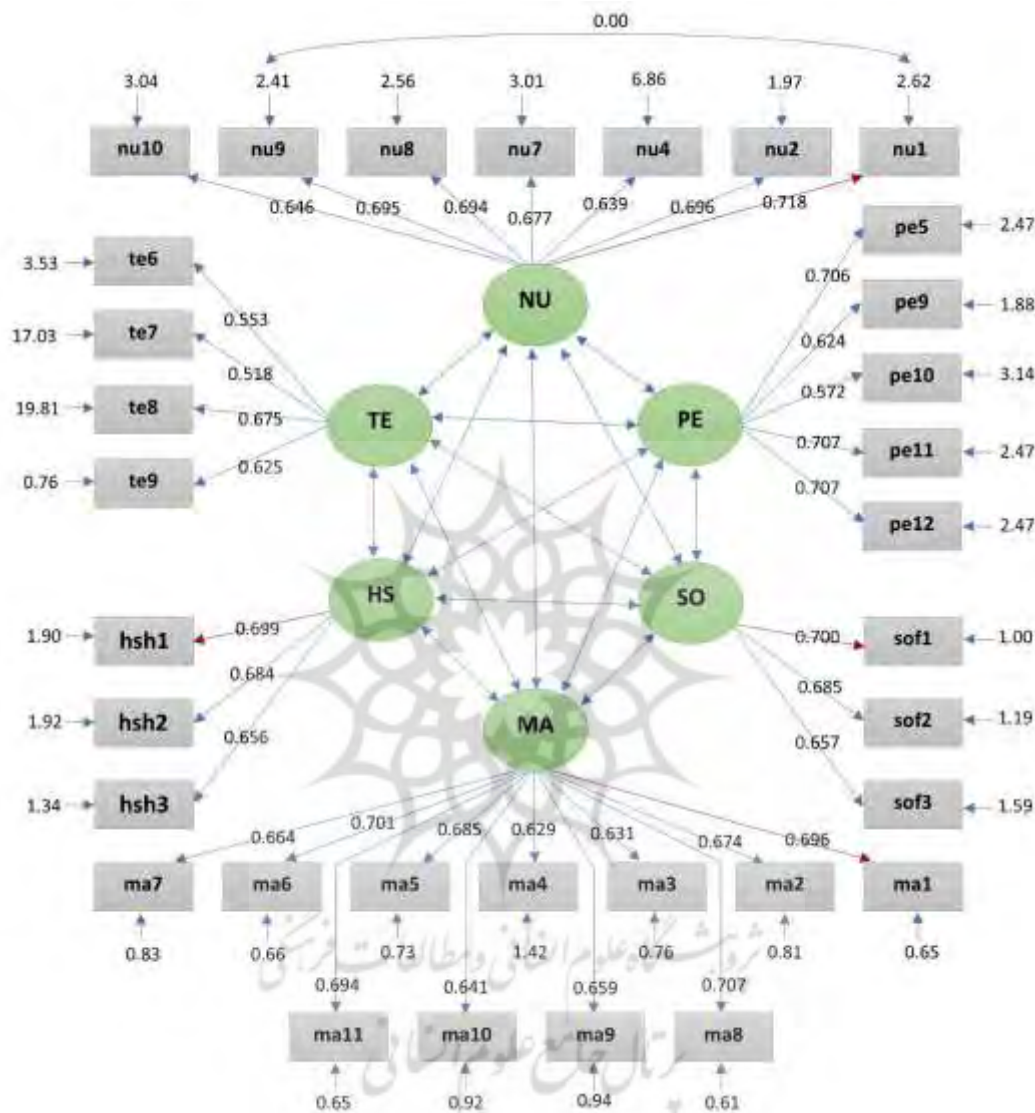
0.00

3.04
2.41
2.56
3.01
6.86
1.97
2.62

nu10
nu9
nu8
nu7
nu4
nu2
nu1

0.646
0.695
0.694
0.677
0.639
0.696
0.718

pe5 2.47
pe9 1.88
pe10 3.14
pe11 2.47
pe12 2.47

0.706
0.624
0.572
0.707
0.707

3.53 te6
17.03 te7
19.81 te8
0.76 te9

0.553
0.518
0.675
0.625

NU
TE
PE
HS
SO
MA

1.90 hsh1
1.92 hsh2
1.34 hsh3

0.699
0.684
0.656

0.700
0.685
0.657

sof1 1.00
sof2 1.19
sof3 1.59

0.664
0.701
0.685
0.629
0.631
0.674
0.696

ma7
ma6
ma5
ma4
ma3
ma2
ma1

0.83
0.66
0.73
1.42
0.76
0.81
0.65

0.694
0.641
0.659
0.707

ma11
ma10
ma9
ma8

0.65
0.92
0.94
0.61

پژوهشگاه علوم انسانی و مطالعات فرهنگی
پرتال جامع علوم انسانی